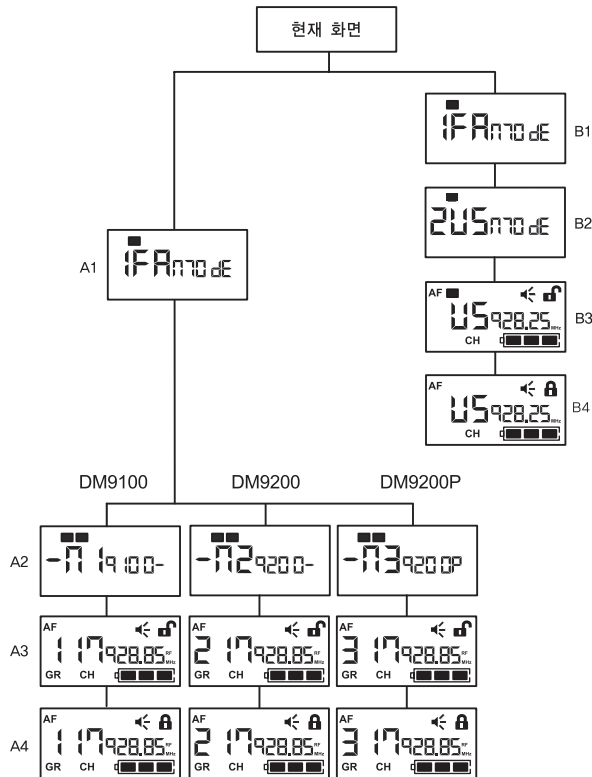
현재 화면

1FAmode
B1

2USmode
B2

AF
US928.25 MHz
CH
B3

AF
US928.25 MHz
CH
B4

A1
1FAmode

DM9100
DM9200
DM9200P

A2
-M19100-
-M29200-
-M39200P

A3
AF
1 17928.85 RF MHz
GR CH

AF
2 17928.85 RF MHz
GR CH

AF
3 17928.85 RF MHz
GR CH

A4
AF
1 17928.85 RF MHz
GR CH

AF
2 17928.85 RF MHz
GR CH

AF
3 17928.85 RF MHz
GR CH